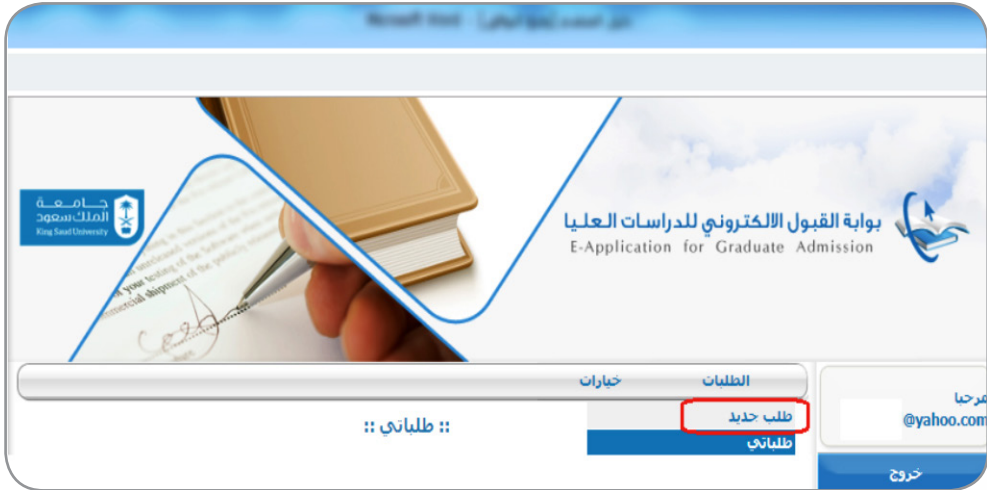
Microsoft Word - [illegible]

جامعة
الملك سعود
King Saud University

بوابة القبول الالكتروني للدراسات العليا
E-Application for Graduate Admission

الطلبات
خيارات

طلب جديد
طلباتي

:: طلباتي ::

مرحبا
@yahoo.com

خروج